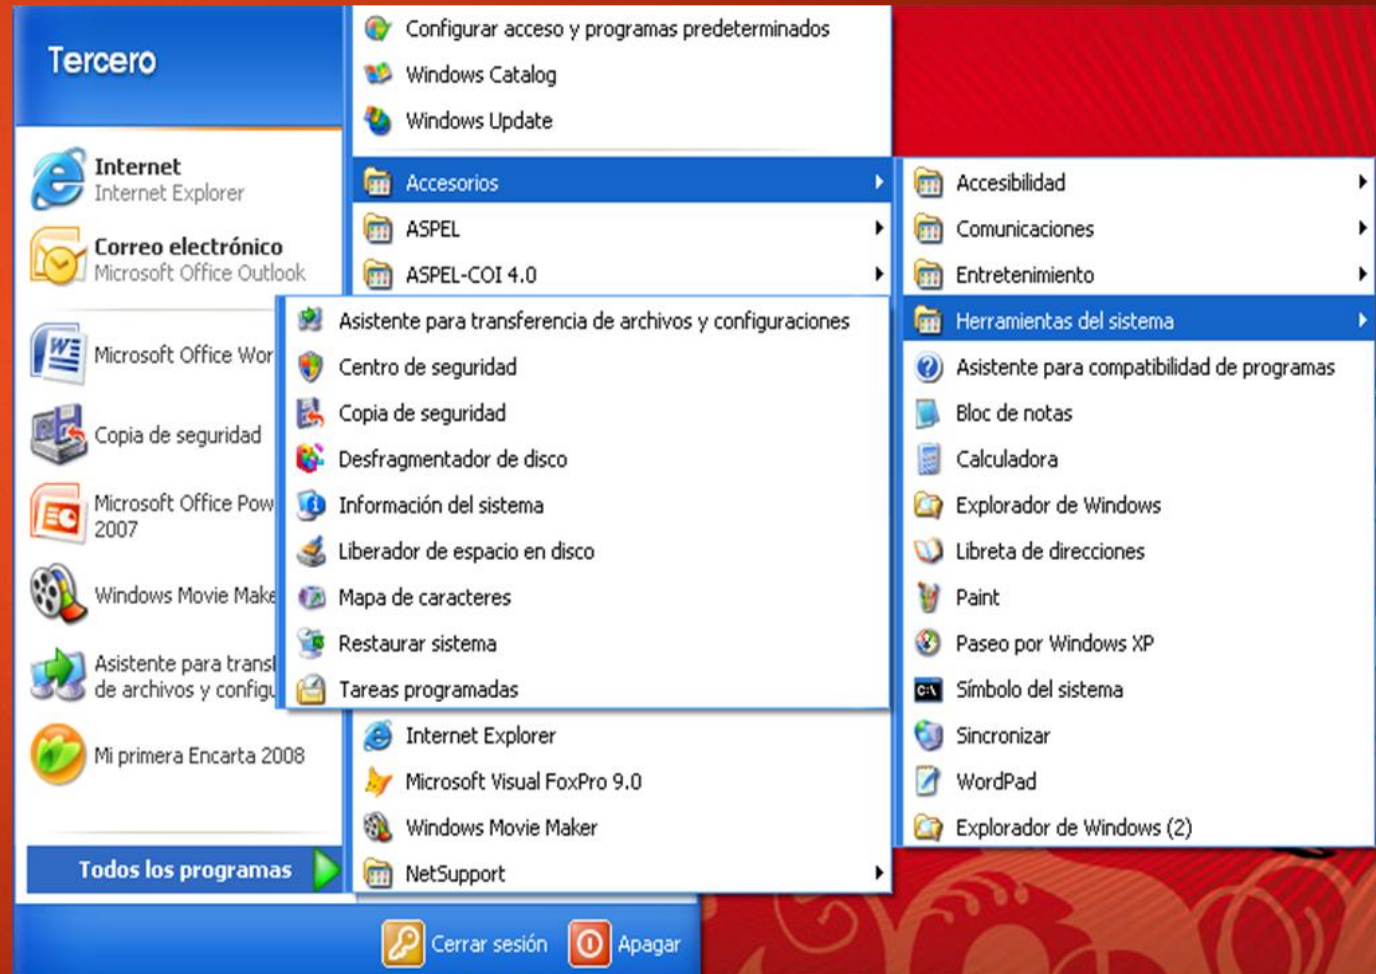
Tercero

Internet
Internet Explorer

Correo electrónico
Microsoft Office Outlook

Microsoft Office Wor

Copia de seguridad

Microsoft Office Pow
2007

Windows Movie Make

Asistente para transf
de archivos y configu

Mi primera Encarta 2008

Todos los programas

Configurar acceso y programas predeterminados
Windows Catalog
Windows Update
Accesorios
ASPEL
ASPEL-COI 4.0
Internet Explorer
Microsoft Visual FoxPro 9.0
Windows Movie Maker
NetSupport

Asistente para transferencia de archivos y configuraciones
Centro de seguridad
Copia de seguridad
Desfragmentador de disco
Información del sistema
Liberador de espacio en disco
Mapa de caracteres
Restaurar sistema
Tareas programadas

Accesibilidad
Comunicaciones
Entretenimiento
Herramientas del sistema
Asistente para compatibilidad de programas
Bloc de notas
Calculadora
Explorador de Windows
Libreta de direcciones
Paint
Paseo por Windows XP
Símbolo del sistema
Sincronizar
WordPad
Explorador de Windows (2)

Cerrar sesión
Apagar